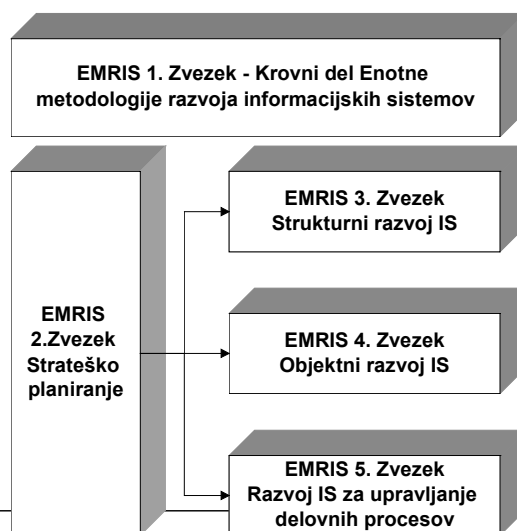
EMRIS 1. Zvezek - Krovni del Enotne metodologije razvoja informacijskih sistemov

EMRIS 2.Zvezek Strateško planiranje

EMRIS 3. Zvezek Strukturni razvoj IS

EMRIS 4. Zvezek Objektni razvoj IS

EMRIS 5. Zvezek Razvoj IS za upravljanje delovnih procesov